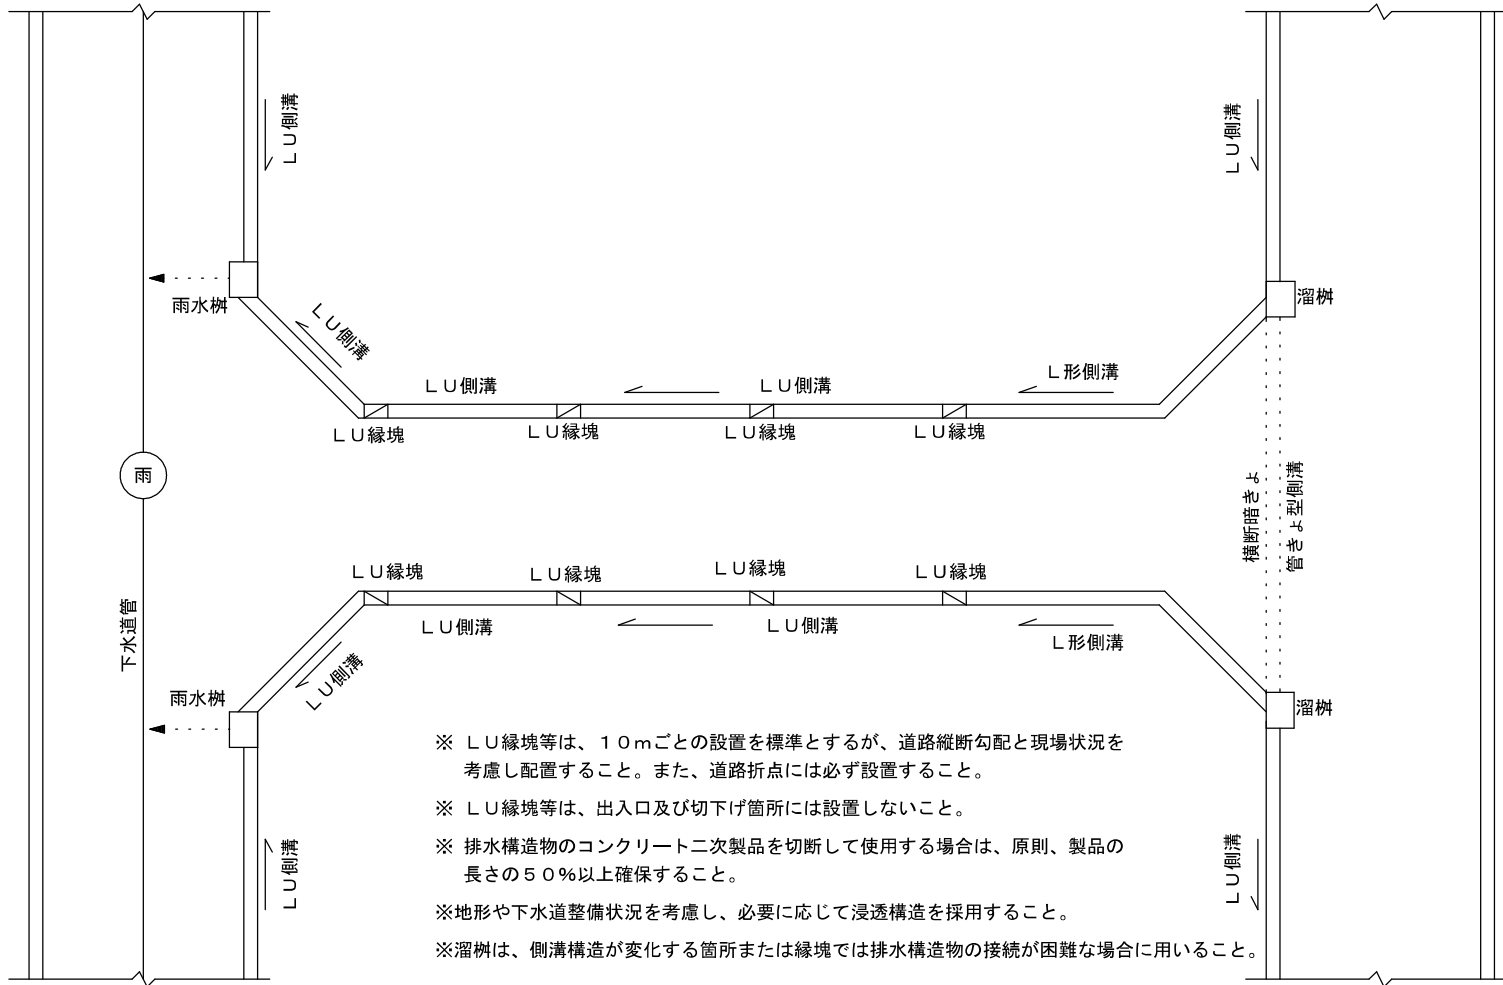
ＬＵ側溝

ＬＵ側溝

雨水桝

溜桝

ＬＵ側溝

ＬＵ側溝

ＬＵ側溝

Ｌ形側溝

ＬＵ縁塊

ＬＵ縁塊

ＬＵ縁塊

ＬＵ縁塊

雨

横断暗きょ

管きょ型側溝

ＬＵ縁塊

ＬＵ縁塊

ＬＵ縁塊

ＬＵ縁塊

ＬＵ側溝

ＬＵ側溝

Ｌ形側溝

下水道管

ＬＵ側溝

雨水桝

溜桝

※ ＬＵ縁塊等は、１０ｍごとの設置を標準とするが、道路縦断勾配と現場状況を考慮し配置すること。また、道路折点には必ず設置すること。

※ ＬＵ縁塊等は、出入口及び切下げ箇所には設置しないこと。

※ 排水構造物のコンクリート二次製品を切断して使用する場合は、原則、製品の長さの５０％以上確保すること。

※地形や下水道整備状況を考慮し、必要に応じて浸透構造を採用すること。

※溜桝は、側溝構造が変化する箇所または縁塊では排水構造物の接続が困難な場合に用いること。

ＬＵ側溝

ＬＵ側溝